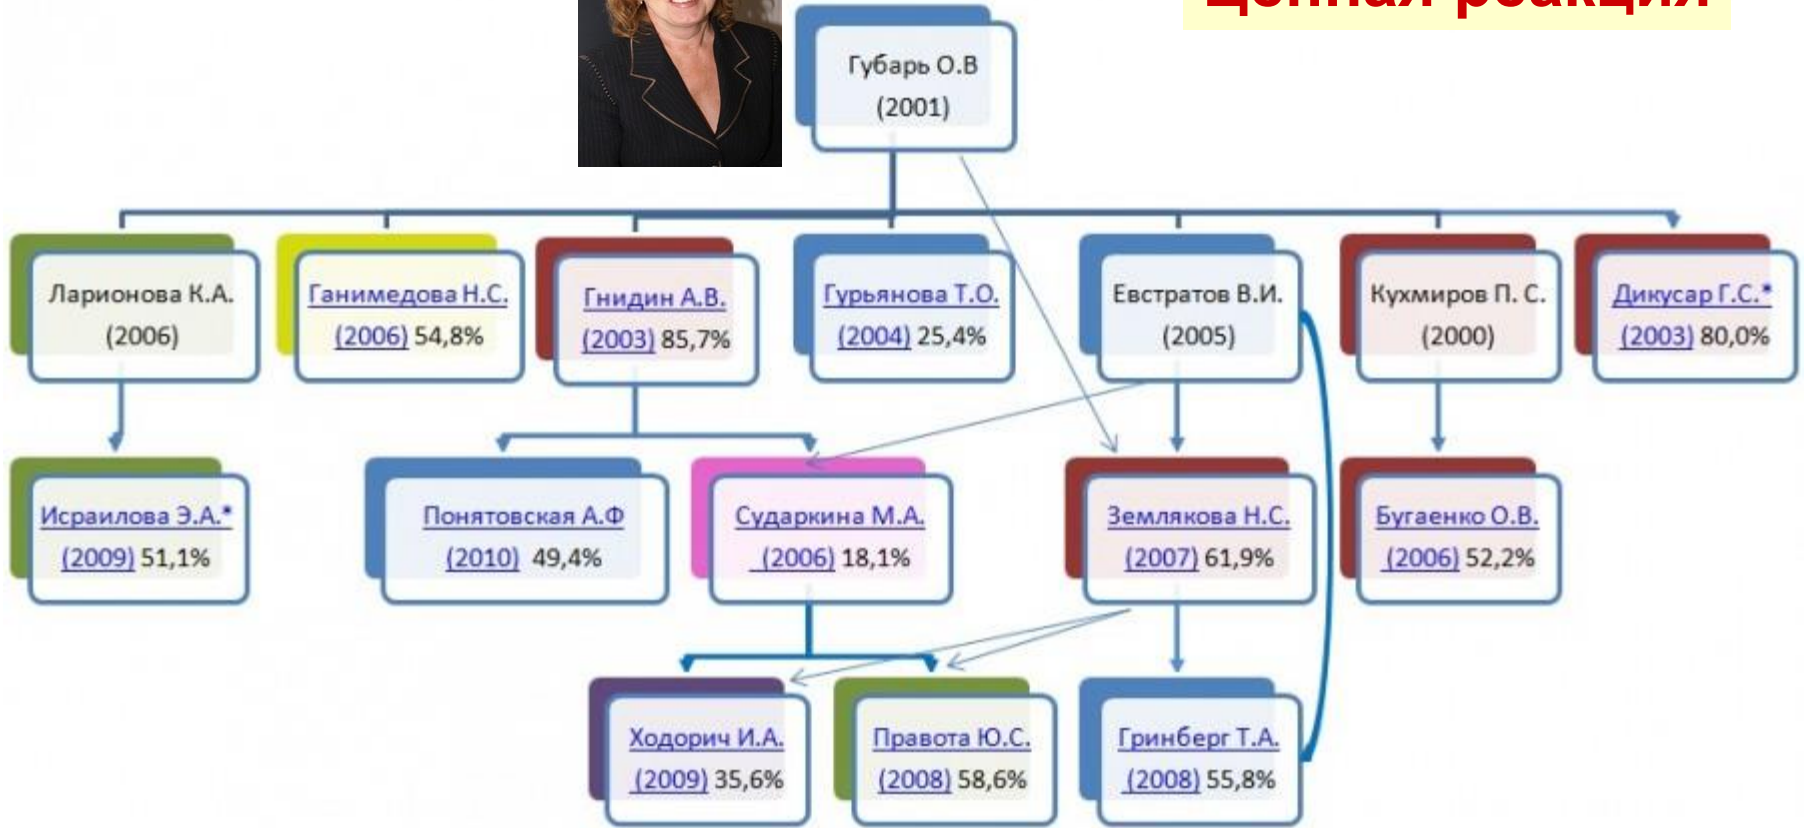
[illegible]

Губарь О.В
(2001)

Ларионова К.А.
(2006)

Ганимедова Н.С.
(2006) 54,8%

Гнидин А.В.
(2003) 85,7%

Гурьянова Т.О.
(2004) 25,4%

Евстратов В.И.
(2005)

Кухмиров П. С.
(2000)

Дикусар Г.С.*
(2003) 80,0%

Исраилова Э.А.*
(2009) 51,1%

Понятовская А.Ф
(2010) 49,4%

Сударкина М.А.
(2006) 18,1%

Землякова Н.С.
(2007) 61,9%

Бугаенко О.В.
(2006) 52,2%

Ходорич И.А.
(2009) 35,6%

Правота Ю.С.
(2008) 58,6%

Гринберг Т.А.
(2008) 55,8%